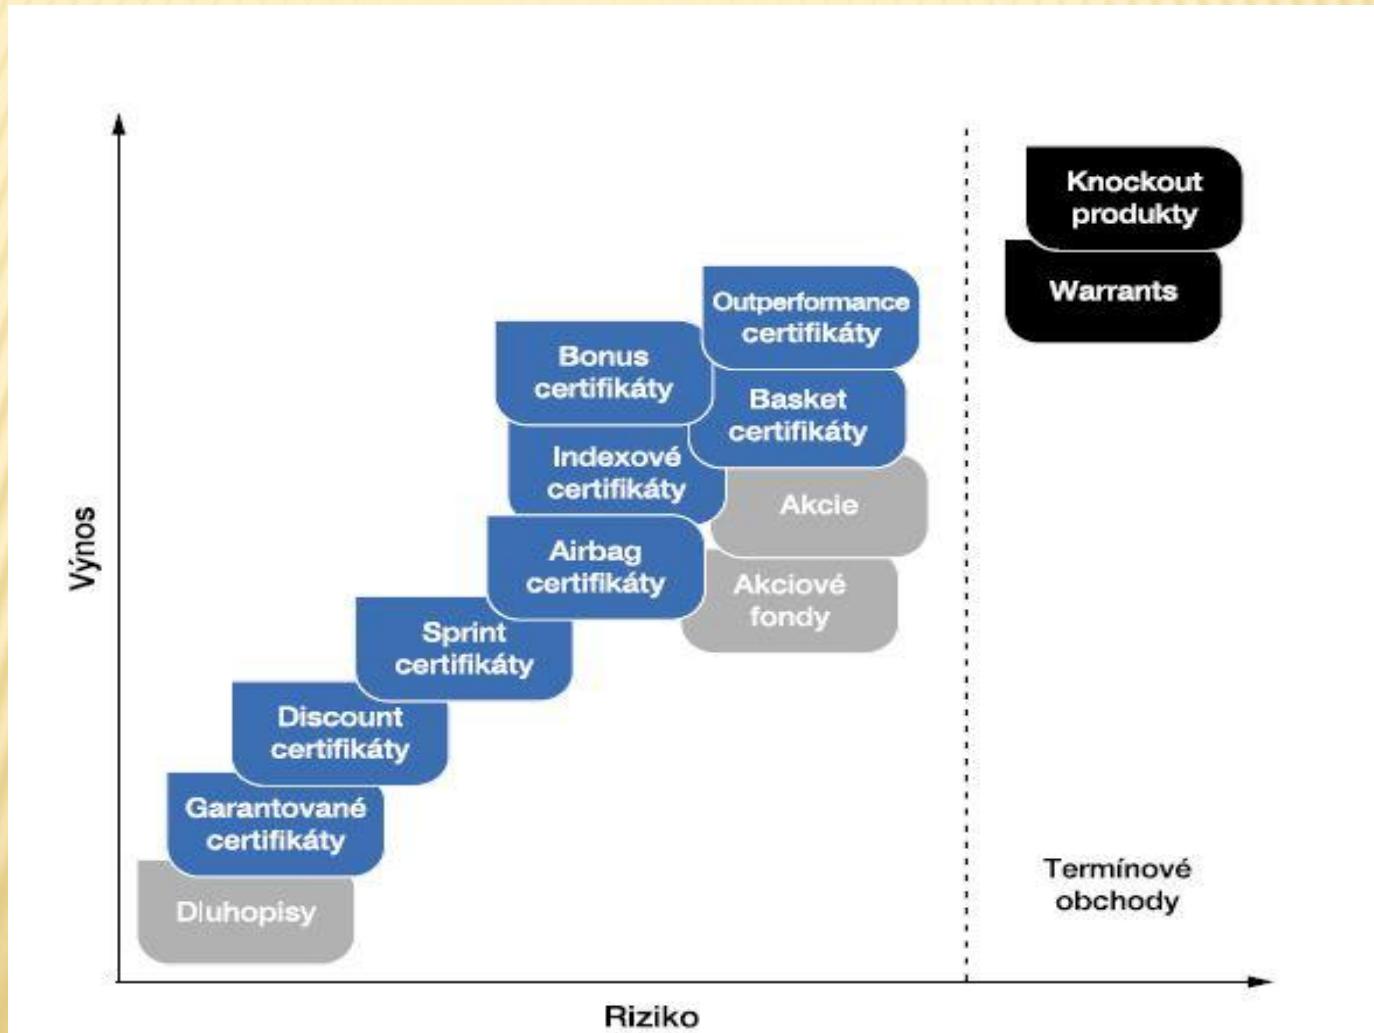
Výnos

Knockout produkty

Warrants

Outperformance certifikáty

Bonus certifikáty

Basket certifikáty

Indexové certifikáty

Akcie

Airbag certifikáty

Akciové fondy

Sprint certifikáty

Discount certifikáty

Garantované certifikáty

Dluhopisy

Termínové obchody

Riziko